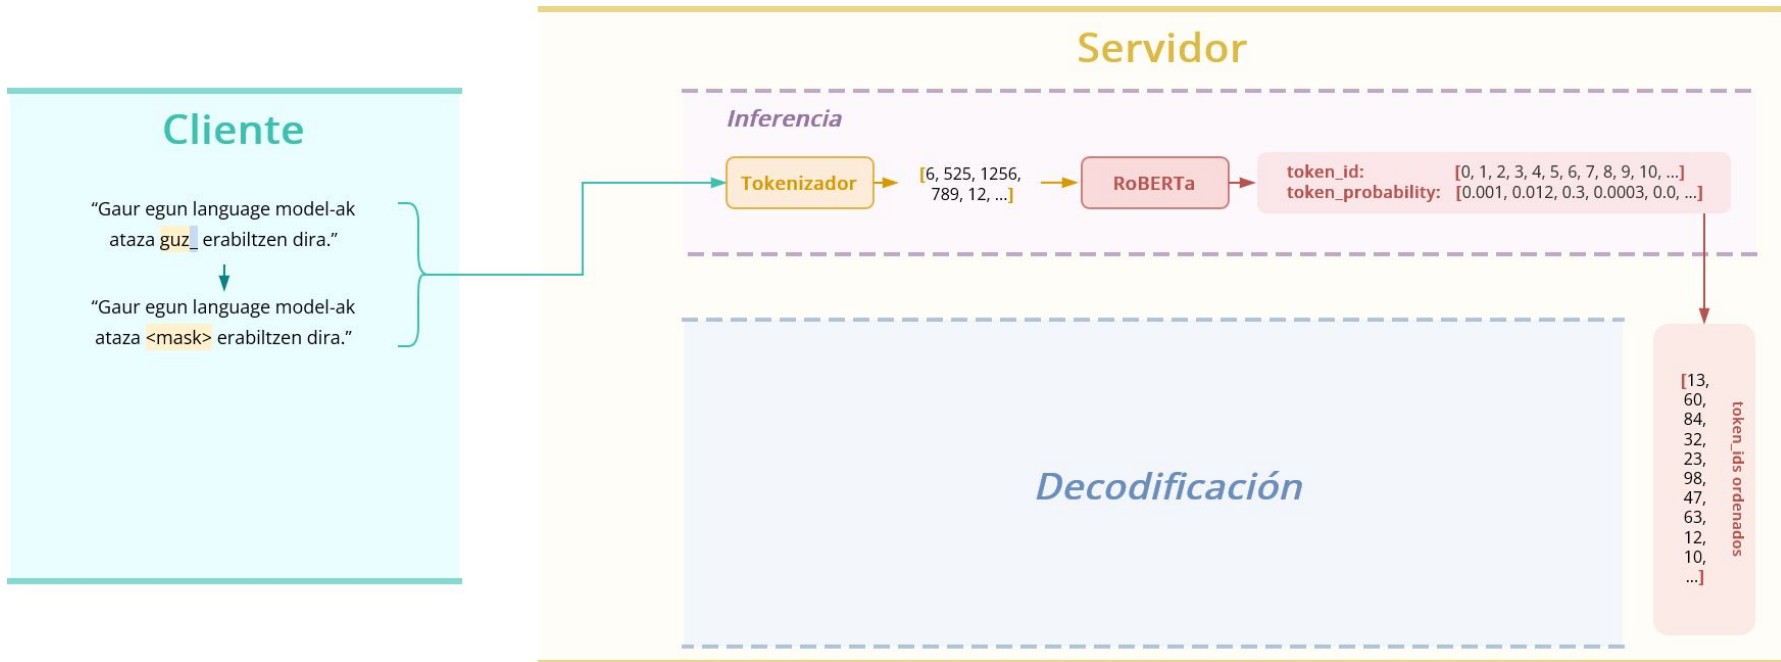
Cliente

“Gaur egun language model-ak ataza guz_ erabiltzen dira.”

“Gaur egun language model-ak ataza <mask> erabiltzen dira.”

Servidor

Inferencia

Tokenizador

[6, 525, 1256, 789, 12, ...]

RoBERTa

token_id: [0, 1, 2, 3, 4, 5, 6, 7, 8, 9, 10, ...]
token_probability: [0.001, 0.012, 0.3, 0.0003, 0.0, ...]

Decodificación

[13, 60, 84, 32, 23, 98, 47, 63, 12, 10, ...]

token_ids ordenados